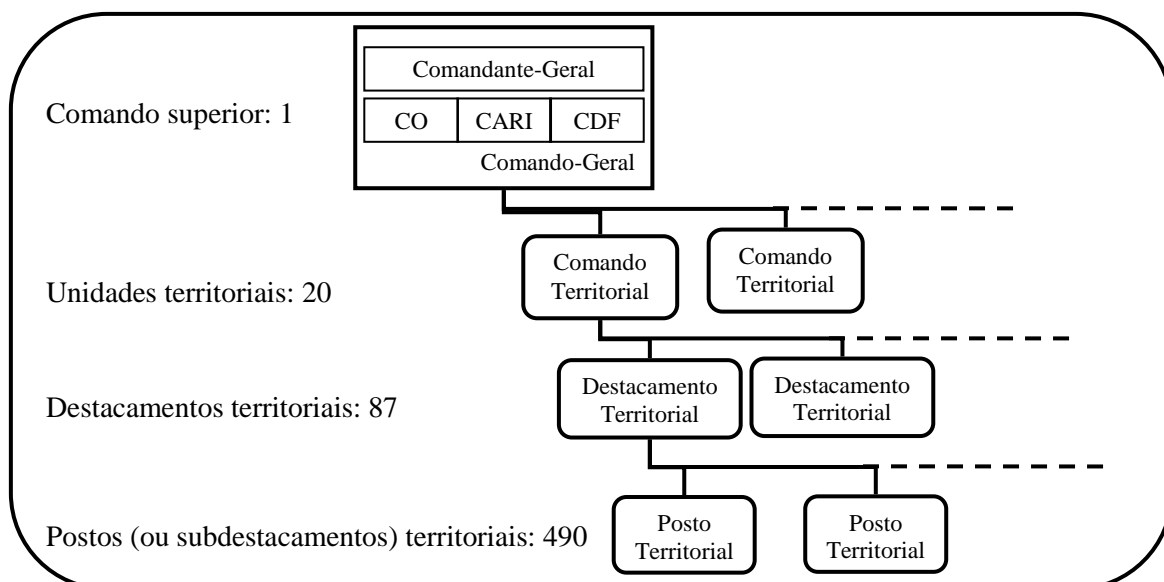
Comando superior: 1

Comandante-Geral

| CO | CARI | CDF |
|---|---|---|

Comando-Geral

Unidades territoriais: 20

Comando Territorial

Comando Territorial

Destacamentos territoriais: 87

Destacamento Territorial

Destacamento Territorial

Postos (ou subdestacamentos) territoriais: 490

Posto Territorial

Posto Territorial